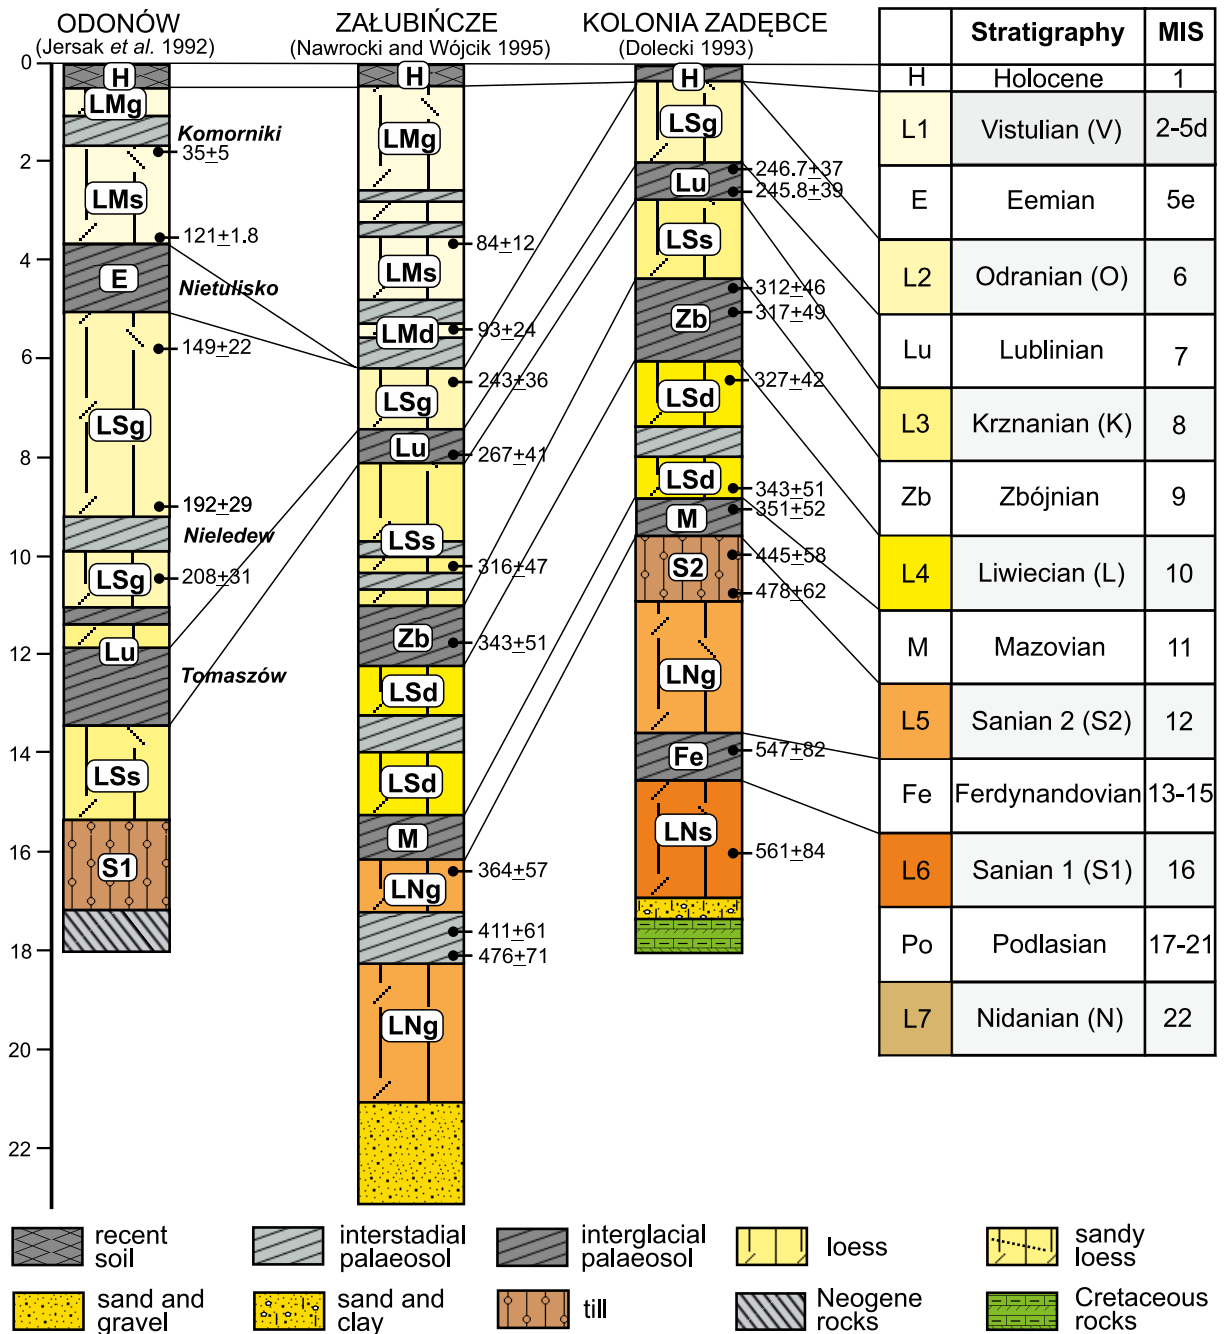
ODONÓW
(Jersak et al. 1992)

ZAŁUBIŃCZE
(Nawrocki and Wójcik 1995)

KOLONIA ZADĘBCE
(Dolecki 1993)

0
2
4
6
8
10
12
14
16
18
20
22

H
LMg
Komorniki
35±5
LMs
121±1.8
E
Nietulisko
149±22
LSg
192±29
Nieledew
LSg
208±31
Lu
Tomaszów
LSs
S1

H
LMg
84±12
LMs
LMd
93±24
LSg
243±36
Lu
267±41
LSs
316±47
Zb
343±51
LSd
LSd
M
LNg
364±57
411±61
476±71
LNg

H
LSg
Lu
246.7±37
245.8±39
LSs
Zb
312±46
317±49
LSd
327±42
LSd
343±51
351±52
M
S2
445±58
478±62
LNg
Fe
547±82
LNs
561±84

| | Stratigraphy | MIS |
|---|---|---|
| H | Holocene | 1 |
| L1 | Vistulian (V) | 2-5d |
| E | Eemian | 5e |
| L2 | Odranian (O) | 6 |
| Lu | Lublinian | 7 |
| L3 | Krznanian (K) | 8 |
| Zb | Zbójnian | 9 |
| L4 | Liwiecian (L) | 10 |
| M | Mazovian | 11 |
| L5 | Sanian 2 (S2) | 12 |
| Fe | Ferdynandovian | 13-15 |
| L6 | Sanian 1 (S1) | 16 |
| Po | Podlasian | 17-21 |
| L7 | Nidanian (N) | 22 |

recent soil
interstadial palaeosol
interglacial palaeosol
loess
sandy loess
sand and gravel
sand and clay
till
Neogene rocks
Cretaceous rocks